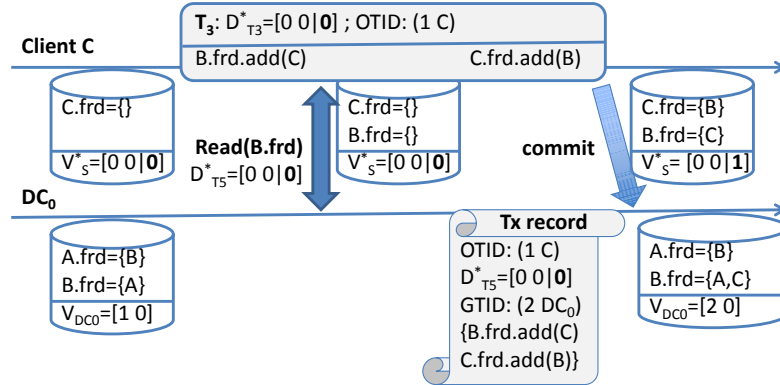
$\textbf{T}_3$: $D^*_{T3}$=[0 0|**0**] ; OTID: (1 C)

B.frd.add(C)

C.frd.add(B)

Client C

C.frd={}

$V^*_S$=[0 0|**0**]

Read(B.frd)

$D^*_{T5}$=[0 0|**0**]

C.frd={}

B.frd={}

$V^*_S$=[0 0|**0**]

commit

C.frd={B}

B.frd={C}

$V^*_S$=[0 0|**1**]

$DC_0$

A.frd={B}

B.frd={A}

$V_{DC0}$=[1 0]

Tx record

OTID: (1 C)

$D^*_{T5}$=[0 0|**0**]

GTID: (2 $DC_0$)

{B.frd.add(C)

C.frd.add(B)}

A.frd={B}

B.frd={A,C}

$V_{DC0}$=[2 0]